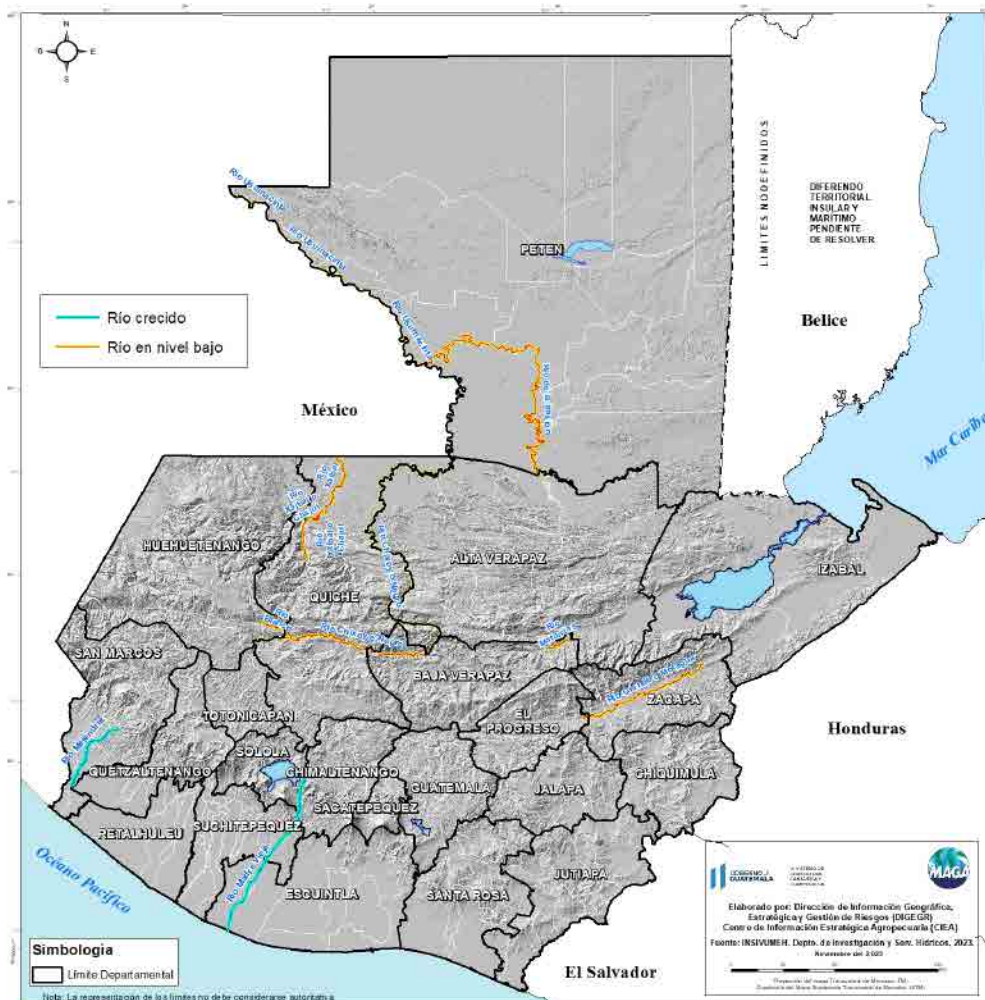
N
O E
S

Río crecido
Río en nivel bajo

México

PETEN

LIMITES NO DEFINIDOS

DIFERENDO TERRITORIAL INSULAR Y MARITIMO PENDIENTE DE RESOLVER

Belice

Mar Caribe

HUEHUETENANGO
QUICHE
ALTA VERAPAZ
IZABAL
SAN MARCOS
BAJA VERAPAZ
ZACAPA
TOTONICAPAN
EL PROGRESO
Honduras
SOLOLA
QUETZALTENANGO
CHIMALTENANGO
GUATEMALA
JALAPA
CHIQUIMULA
RETALHULEU
SUCHITEPEQUEZ
SACATEPEQUEZ
ESCUINTLA
SANTA ROSA
JUTIAPA
Océano Pacífico
El Salvador

Simbologia
Límite Departamental

Nota: La representación de los límites no debe considerarse autoritativa

Elaborado por: Dirección de Información Geográfica, Estratégica y Gestión de Riesgos (DIGEGR)
Centro de Información Estratégica Agropecuaria (CIEA)
Fuente: INSIVUMEH. Depto. de Investigación y Serv. Hídricos, 2023.
Noviembre del 2023
MAGA